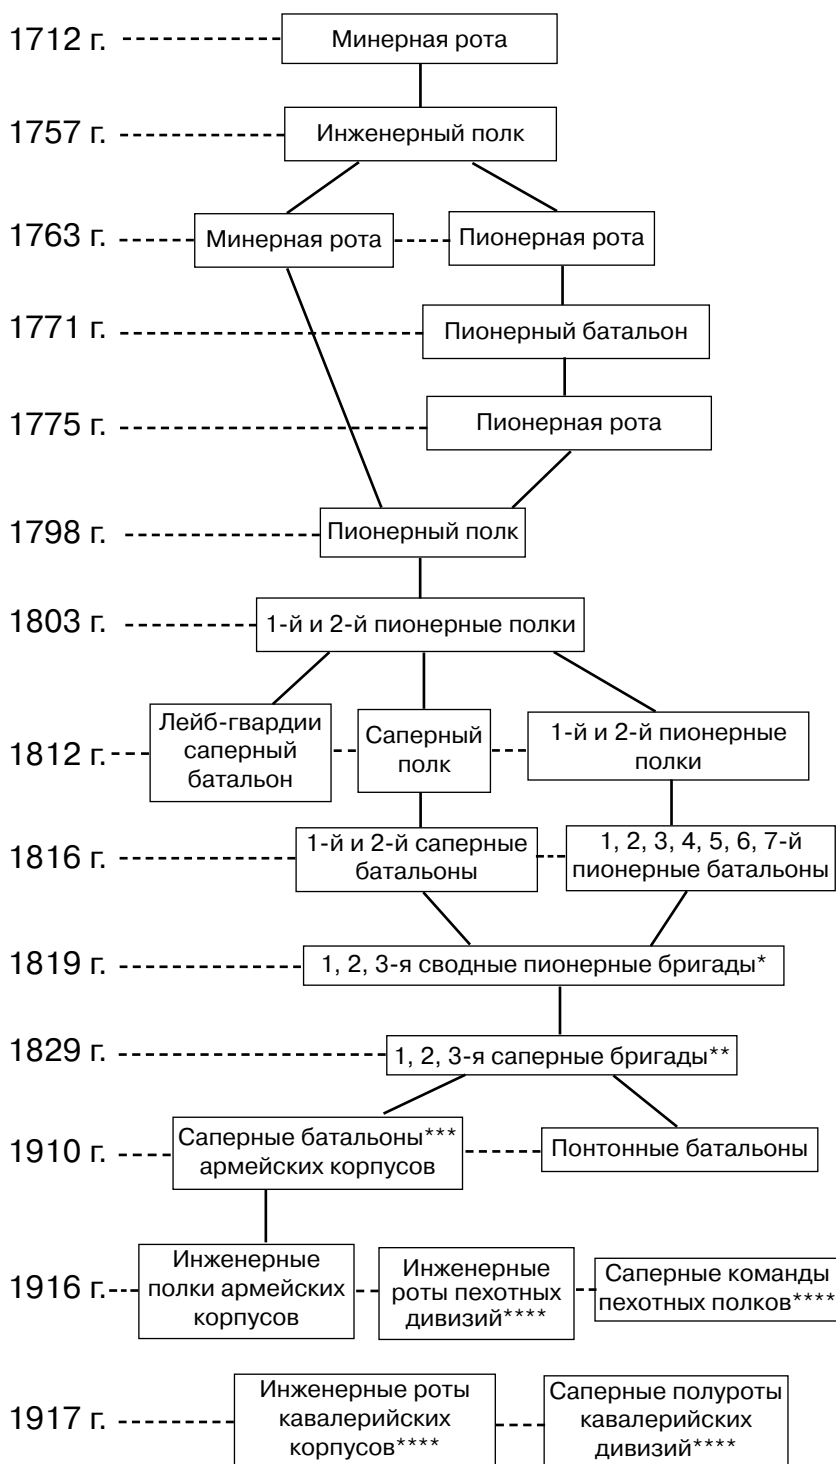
1712 г. Минерная рота

1757 г. Инженерный полк

1763 г. Минерная рота Пионерная рота

1771 г. Пионерный батальон

1775 г. Пионерная рота

1798 г. Пионерный полк

1803 г. 1-й и 2-й пионерные полки

1812 г. Лейб-гвардии саперный батальон Саперный полк 1-й и 2-й пионерные полки

1816 г. 1-й и 2-й саперные батальоны 1, 2, 3, 4, 5, 6, 7-й пионерные батальоны

1819 г. 1, 2, 3-я сводные пионерные бригады*

1829 г. 1, 2, 3-я саперные бригады**

1910 г. Саперные батальоны*** армейских корпусов Понтонные батальоны

1916 г. Инженерные полки армейских корпусов Инженерные роты пехотных дивизий**** Саперные команды пехотных полков****

1917 г. Инженерные роты кавалерийских корпусов**** Саперные полуроты кавалерийских дивизий****